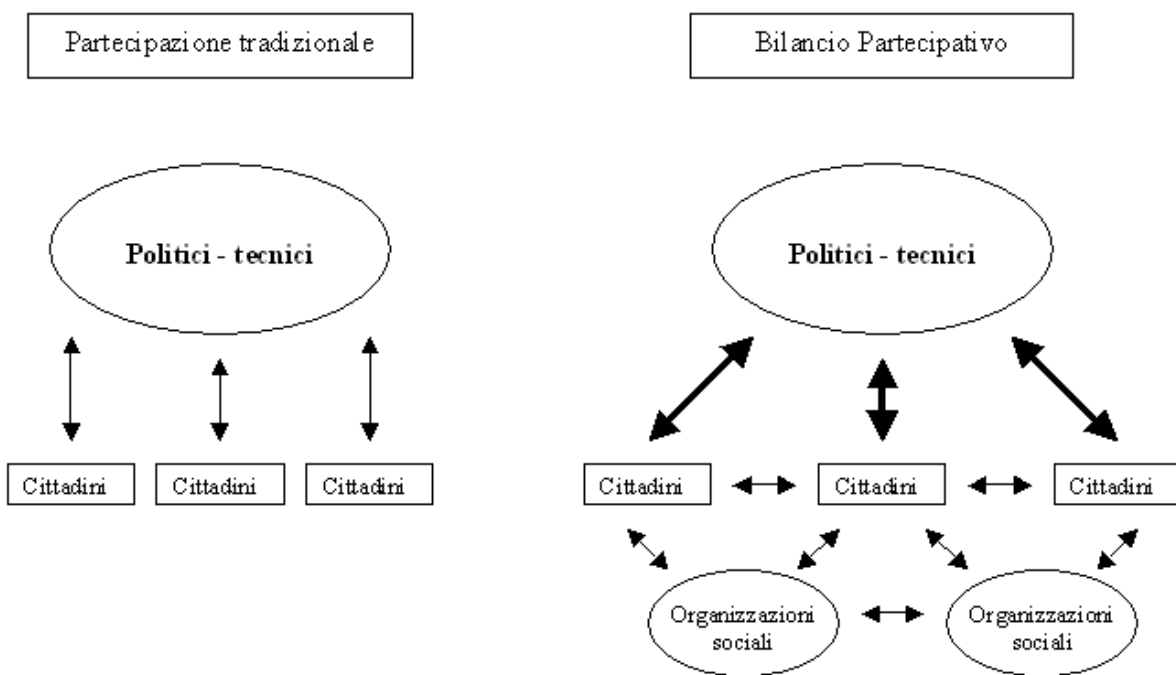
Partecipazione tradizionale

Politici - tecnici

Cittadini

Cittadini

Cittadini

Bilancio Partecipativo

Politici - tecnici

Cittadini

Cittadini

Cittadini

Organizzazioni sociali

Organizzazioni sociali